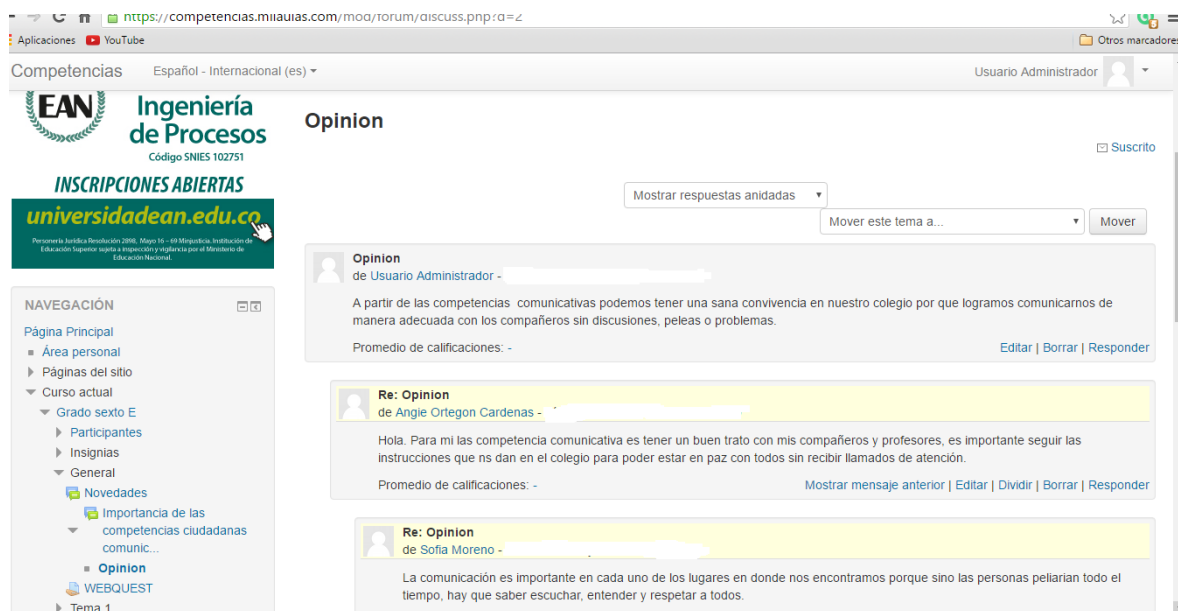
https://competencias.milaulas.com/mod/forum/discuss.php?d=2

Aplicaciones YouTube

Otros marcadores

Competencias Español - Internacional (es) ▾

Usuario Administrador

EAN Ingeniería de Procesos
Código SNIES 102751

INSCRIPCIONES ABIERTAS
universidadean.edu.co

Personería Jurídica Resolución 2898, Mayo 16 – 69 Minjusticia. Institución de Educación Superior sujeta a inspección y vigilancia por el Ministerio de Educación Nacional.

NAVEGACIÓN

Página Principal
Área personal
Páginas del sitio
Curso actual
Grado sexto E
Participantes
Insignias
General
Novedades
Importancia de las competencias ciudadanas comunic...
Opinion
WEBQUEST
Tema 1

Opinion

Suscrito

Mostrar respuestas anidadas

Mover este tema a...

Mover

Opinion
de Usuario Administrador -

A partir de las competencias comunicativas podemos tener una sana convivencia en nuestro colegio por que logramos comunicarnos de manera adecuada con los compañeros sin discusiones, peleas o problemas.

Promedio de calificaciones: -

Editar | Borrar | Responder

Re: Opinion
de Angie Ortegon Cardenas -

Hola. Para mi las competencia comunicativa es tener un buen trato con mis compañeros y profesores, es importante seguir las instrucciones que ns dan en el colegio para poder estar en paz con todos sin recibir llamados de atención.

Promedio de calificaciones: -

Mostrar mensaje anterior | Editar | Dividir | Borrar | Responder

Re: Opinion
de Sofia Moreno -

La comunicación es importante en cada uno de los lugares en donde nos encontramos porque sino las personas peliarian todo el tiempo, hay que saber escuchar, entender y respetar a todos.